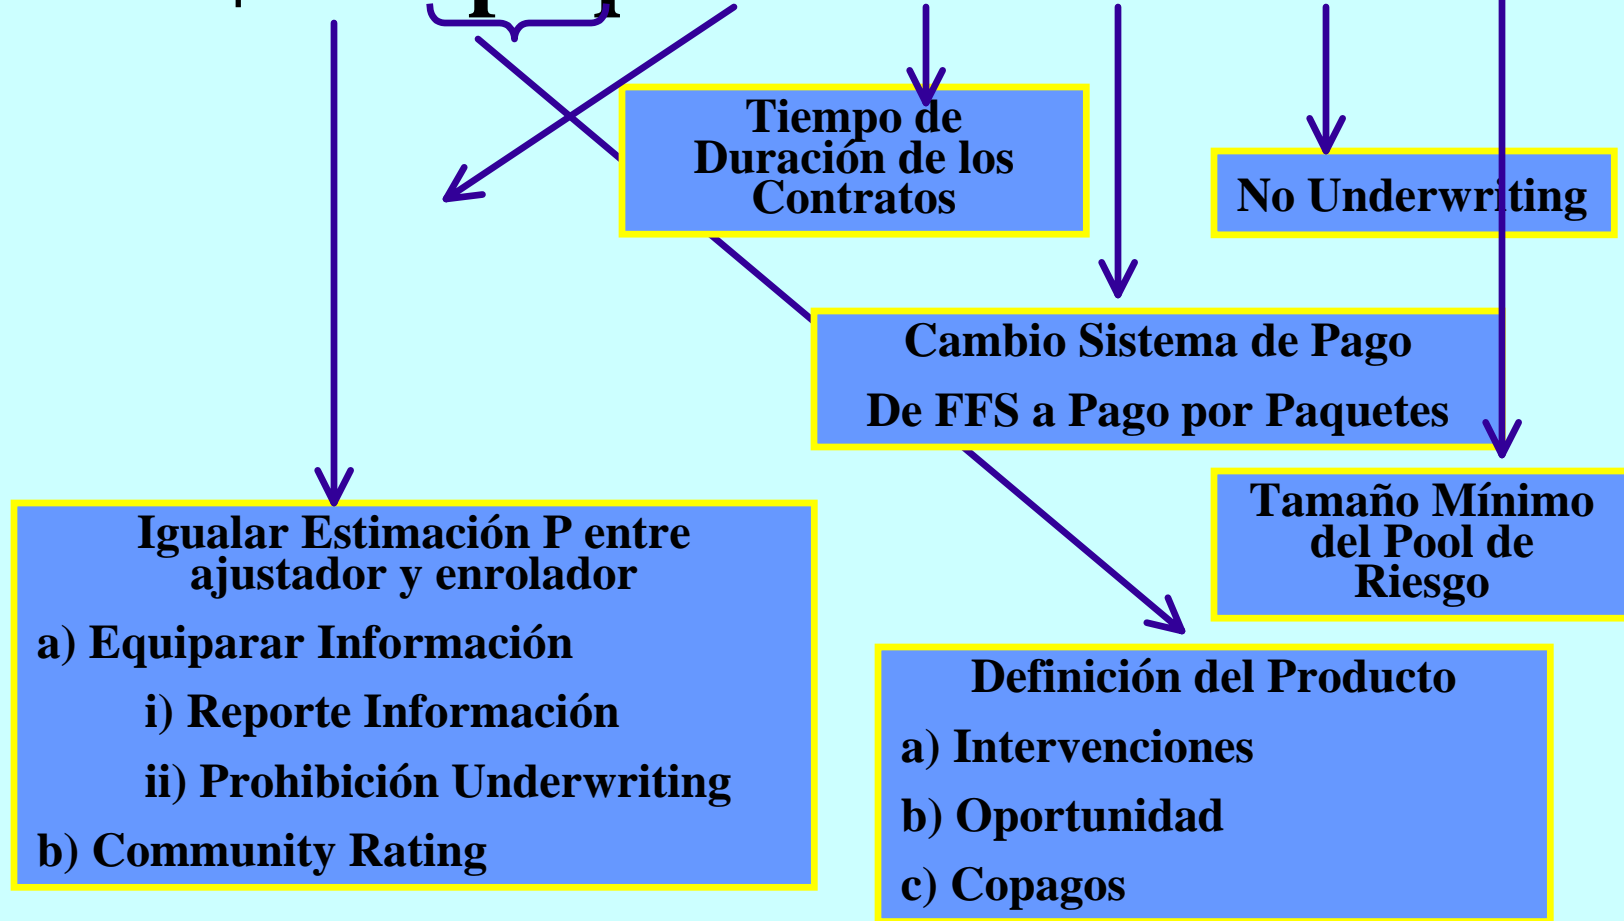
Tiempo de Duración de los Contratos

No Underwriting

Cambio Sistema de Pago

De FFS a Pago por Paquetes

Igualar Estimación P entre ajustador y enrolador

a) Equiparar Información

i) Reporte Información

ii) Prohibición Underwriting

b) Community Rating

Tamaño Mínimo del Pool de Riesgo

Definición del Producto

a) Intervenciones

b) Oportunidad

c) Copagos